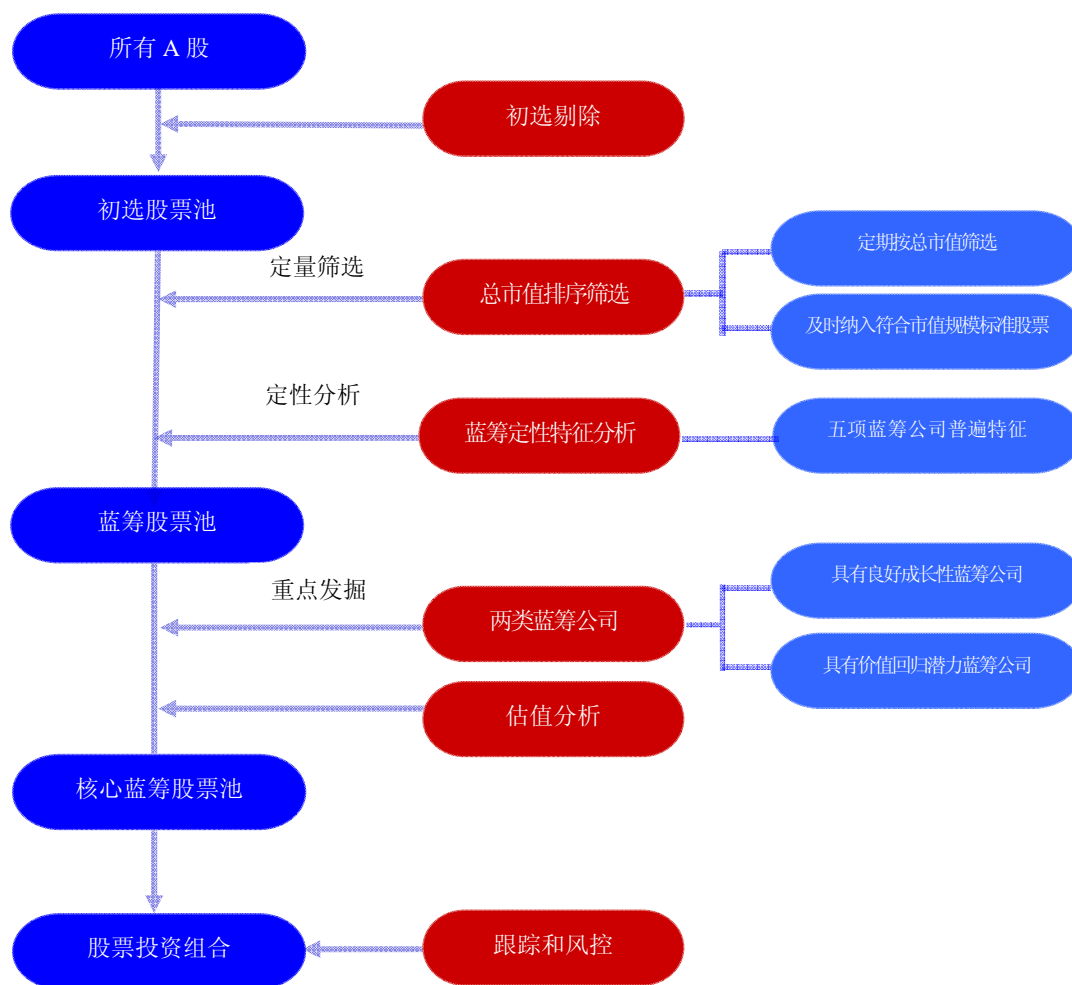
所有 A 股

初选剔除

初选股票池

定量筛选

总市值排序筛选

定期按总市值筛选

及时纳入符合市值规模标准股票

定性分析

蓝筹定性特征分析

五项蓝筹公司普遍特征

蓝筹股票池

重点发掘

两类蓝筹公司

具有良好成长性蓝筹公司

具有价值回归潜力蓝筹公司

估值分析

核心蓝筹股票池

股票投资组合

跟踪和风控